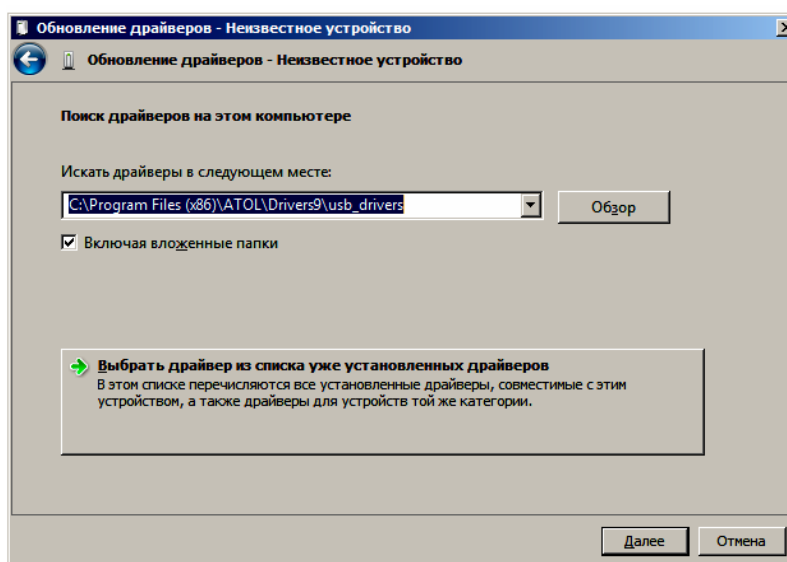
Обновление драйверов - Неизвестное устройство

Обновление драйверов - Неизвестное устройство

Поиск драйверов на этом компьютере

Искать драйверы в следующем месте:

C:\Program Files (x86)\ATOL\Drivers9\usb_drivers

Обзор

Включая вложенные папки

Выбрать драйвер из списка уже установленных драйверов
В этом списке перечисляются все установленные драйверы, совместимые с этим устройством, а также драйверы для устройств той же категории.

Далее

Отмена